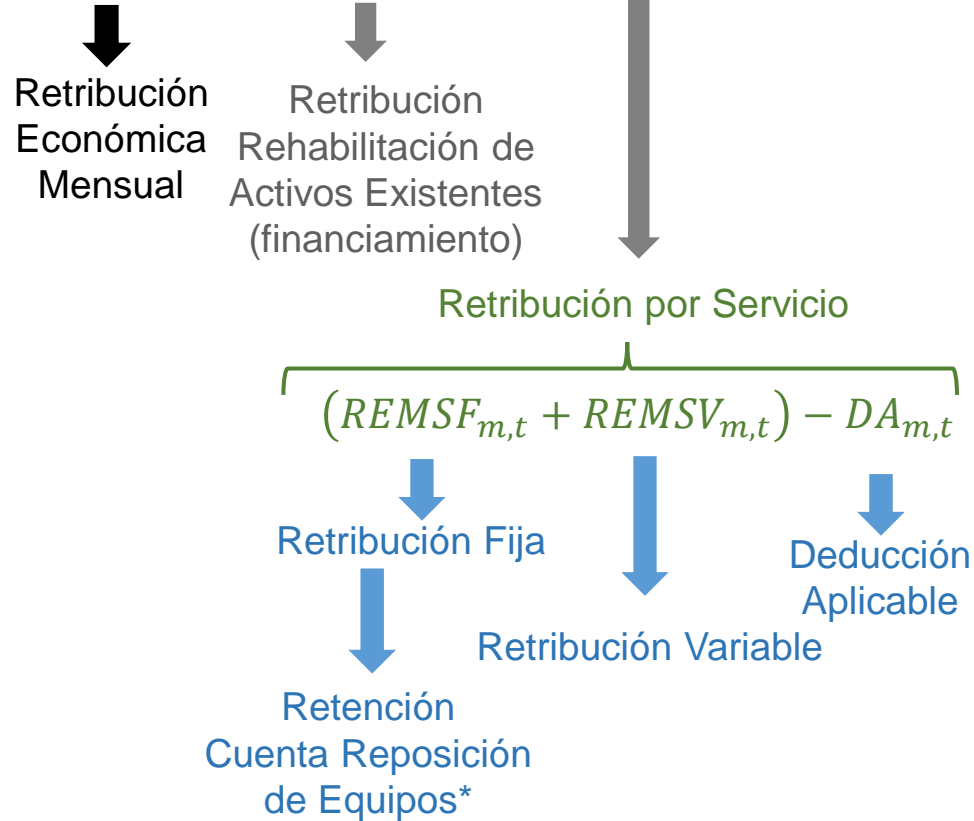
Retribución Económica Mensual

Retribución Rehabilitación de Activos Existentes (financiamiento)

Retribución por Servicio

$\left(REMSF_{m,t} + REMSV_{m,t}\right) - DA_{m,t}$

Retribución Fija

Retención Cuenta Reposición de Equipos*

Retribución Variable

Deducción Aplicable